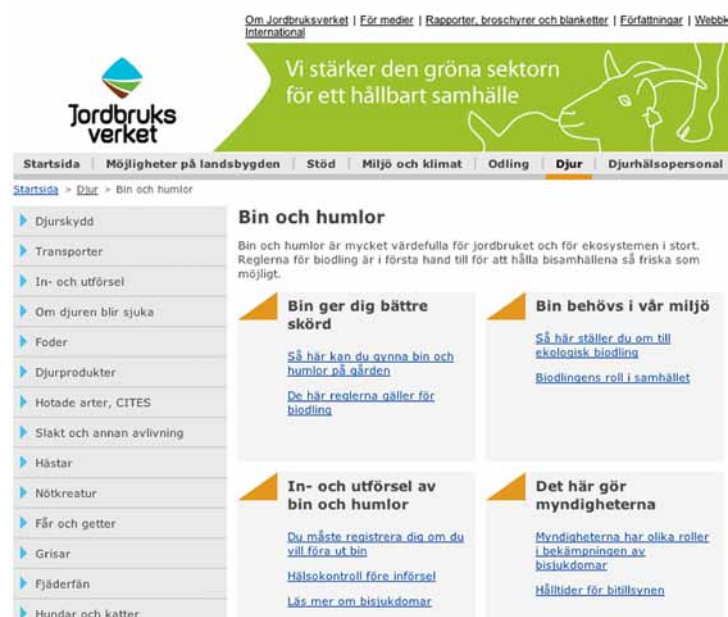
Om Jordbruksverket | För medier | Rapporter, broschyrer och blanketter | Författningar | Webbk International

Jordbruks verket

Vi stärker den gröna sektorn för ett hållbart samhälle

Startsida | Möjligheter på landsbygden | Stöd | Miljö och klimat | Odling | Djur | Djurhälsopersonal

Startsida > Djur > Bin och humlor

Djurskydd
Transporter
In- och utförsel
Om djuren blir sjuka
Foder
Djurprodukter
Hotade arter, CITES
Slakt och annan avlivning
Hästar
Nötkreatur
Får och getter
Grisar
Fjäderfän
Hundar och katter

Bin och humlor

Bin och humlor är mycket värdefulla för jordbruket och för ekosystemen i stort. Reglerna för biodling är i första hand till för att hålla bisamhällena så friska som möjligt.

Bin ger dig bättre skörd

Så här kan du gynna bin och humlor på gården

De här reglerna gäller för biodling

Bin behövs i vår miljö

Så här ställer du om till ekologisk biodling

Biodlingens roll i samhället

In- och utförsel av bin och humlor

Du måste registrera dig om du vill föra ut bin

Hälsokontroll före införsel

Läs mer om bisjukdomar

Det här gör myndigheterna

Myndigheterna har olika roller i bekämpningen av bisjukdomar

Hålltider för bitillsynen